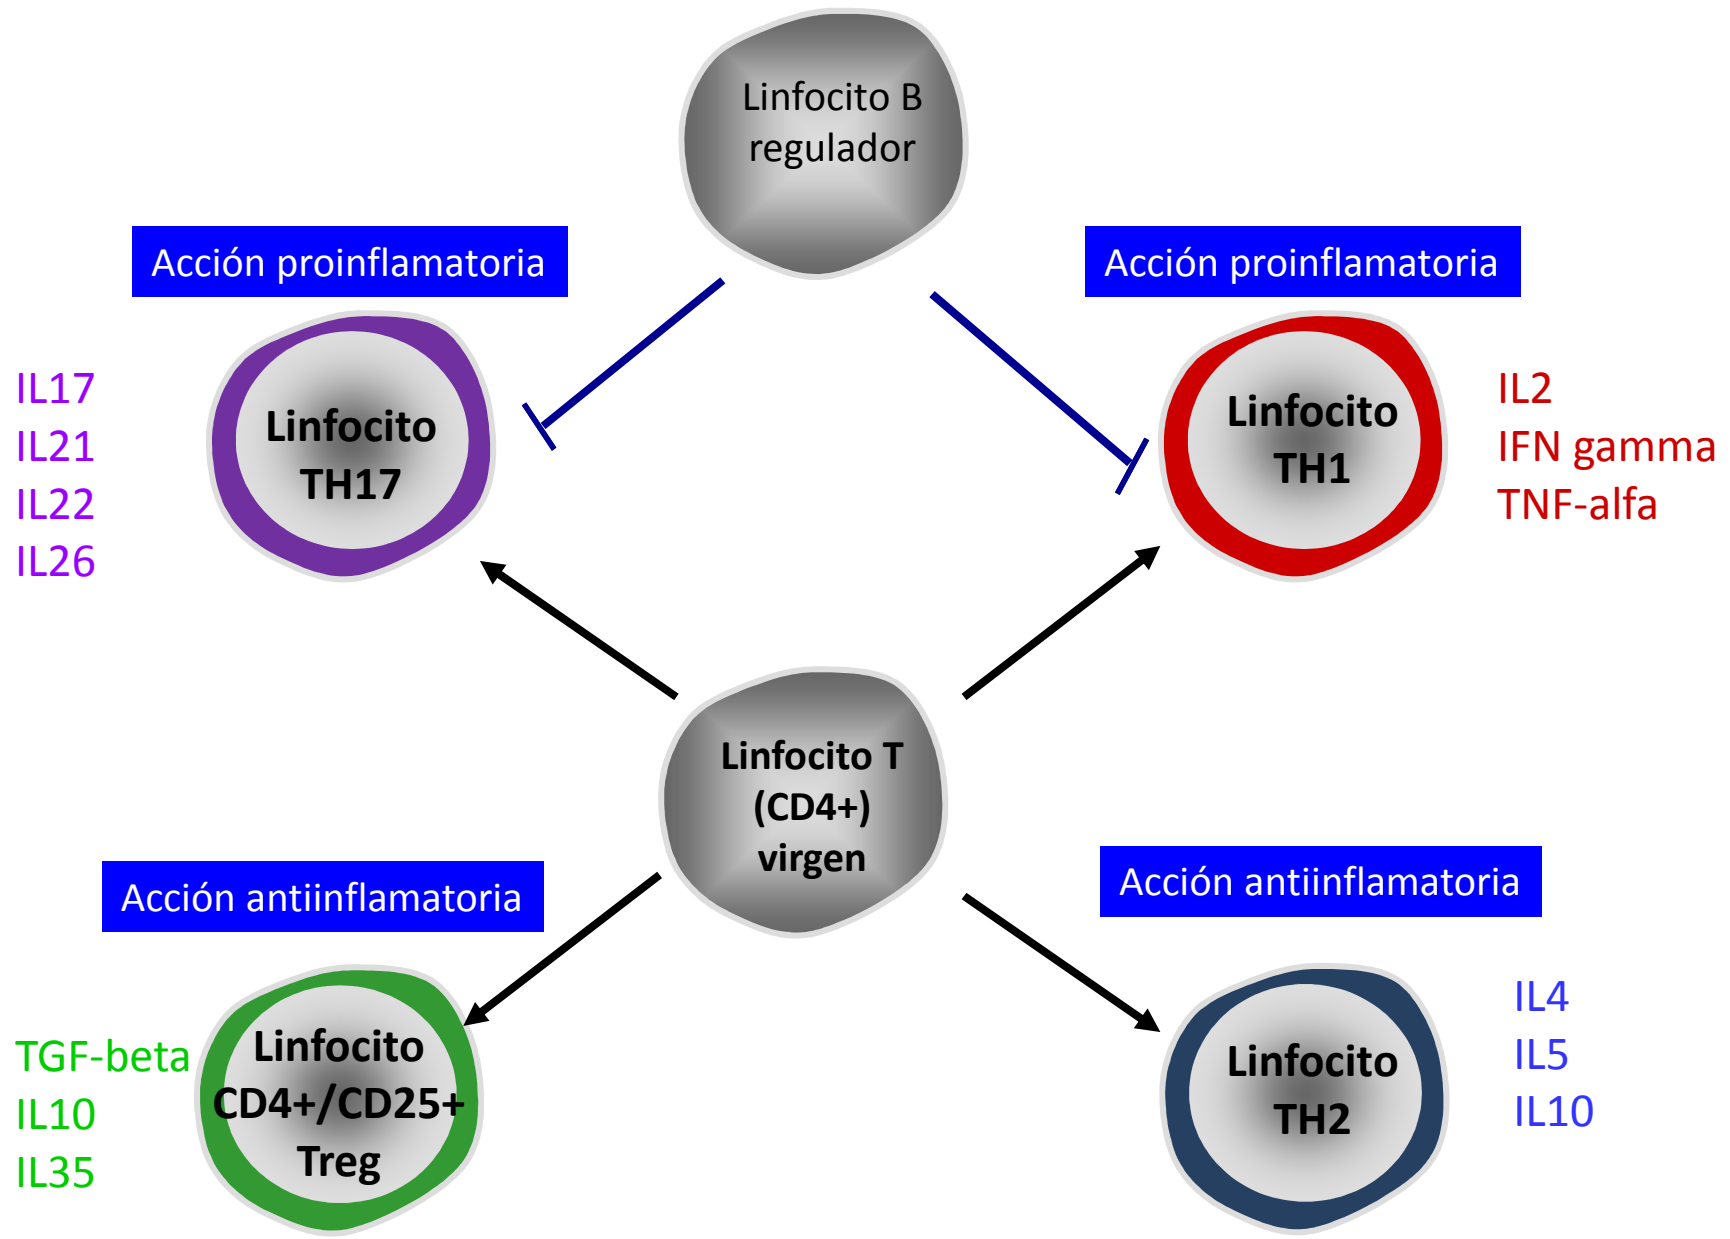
Linfocito B regulador

Acción proinflamatoria

IL17
IL21
IL22
IL26

Linfocito TH17

Acción proinflamatoria

Linfocito TH1

IL2
IFN gamma
TNF-alfa

Linfocito T (CD4+) virgen

Acción antiinflamatoria

TGF-beta
IL10
IL35

Linfocito CD4+/CD25+ Treg

Acción antiinflamatoria

Linfocito TH2

IL4
IL5
IL10